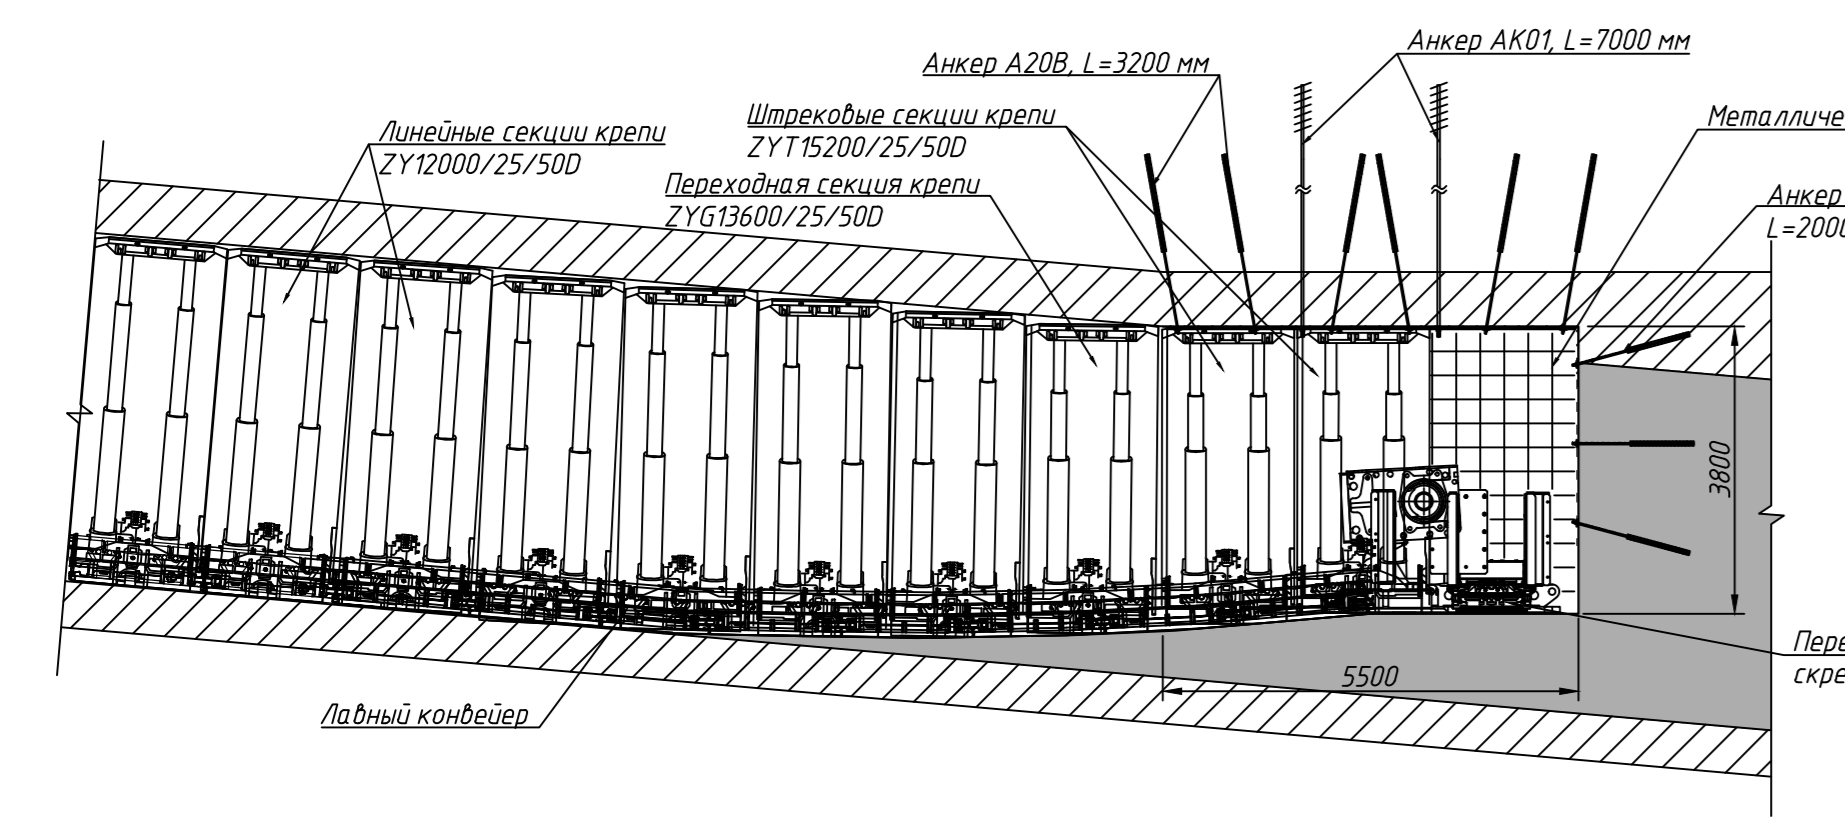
Анкер АК01, L=7000 мм

Анкер А20В, L=3200 мм

Штрековые секции крепи
ZYT15200/25/50D

Металличе

Линейные секции крепи
ZY12000/25/50D

Переходная секция крепи
ZYG13600/25/50D

Анкер
L=200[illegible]

3800

5500

Пере
скре

Лавный конвейер